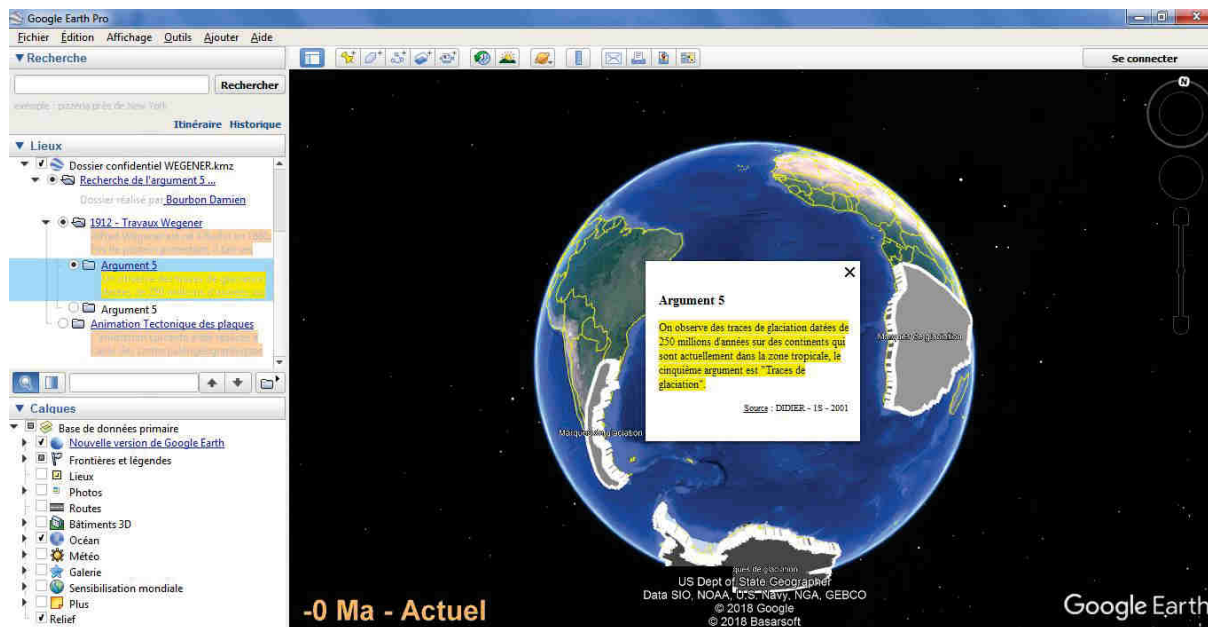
Google Earth Pro

Fichier Édition Affichage Outils Ajouter Aide

▼Recherche

Rechercher

exemple : pizzeria près de New York

Itinéraire Historique

▼ Lieux

Dossier confidentiel WEGENER.kmz

Recherche de l'argument 5 ...

Dossier réalisé par Bourbon Damien

1912 - Travaux Wegener

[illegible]

Argument 5

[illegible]

Argument 5

Animation Tectonique des plaques

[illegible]

▼ Calques

Base de données primaire

Nouvelle version de Google Earth

Frontières et légendes

Lieux

Photos

Routes

Bâtiments 3D

Océan

Météo

Galerie

Sensibilisation mondiale

Plus

Relief

Se connecter

Argument 5

On observe des traces de glaciation datées de 250 millions d'années sur des continents qui sont actuellement dans la zone tropicale, le cinquième argument est "Traces de glaciation".

Source : DIDIER - 1S - 2001

Marques de glaciation

Marques de glaciation

Marques de glaciation

US Dept of State Geographer
Data SIO, NOAA, U.S. Navy, NGA, GEBCO
© 2018 Google
© 2018 Basarsoft

-0 Ma - Actuel

Google Earth